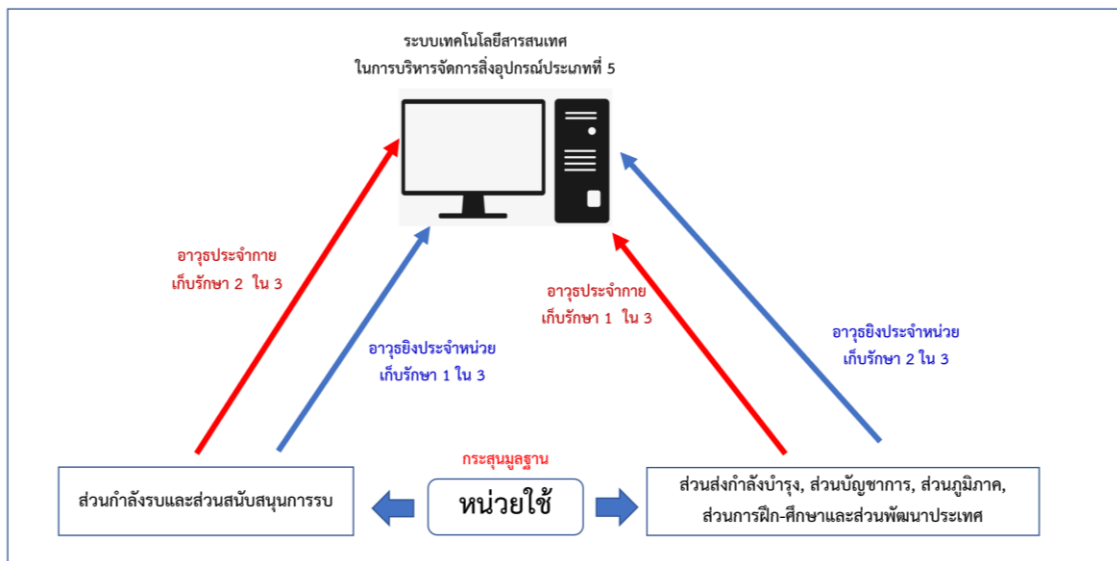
ระบบเทคโนโลยีสารสนเทศ
ในการบริหารจัดการสิ่งอุปกรณ์ประเภทที่ 5

อาวุธประจำกาย
เก็บรักษา 2 ใน 3

อาวุธยิงประจำหน่วย
เก็บรักษา 1 ใน 3

อาวุธประจำกาย
เก็บรักษา 1 ใน 3

อาวุธยิงประจำหน่วย
เก็บรักษา 2 ใน 3

กระสุนมูลฐาน

ส่วนกำลังรบและส่วนสนับสนุนการรบ

หน่วยใช้

ส่วนส่งกำลังบำรุง, ส่วนบัญชาการ, ส่วนภูมิภาค,
ส่วนการฝึก-ศึกษาและส่วนพัฒนาประเทศ